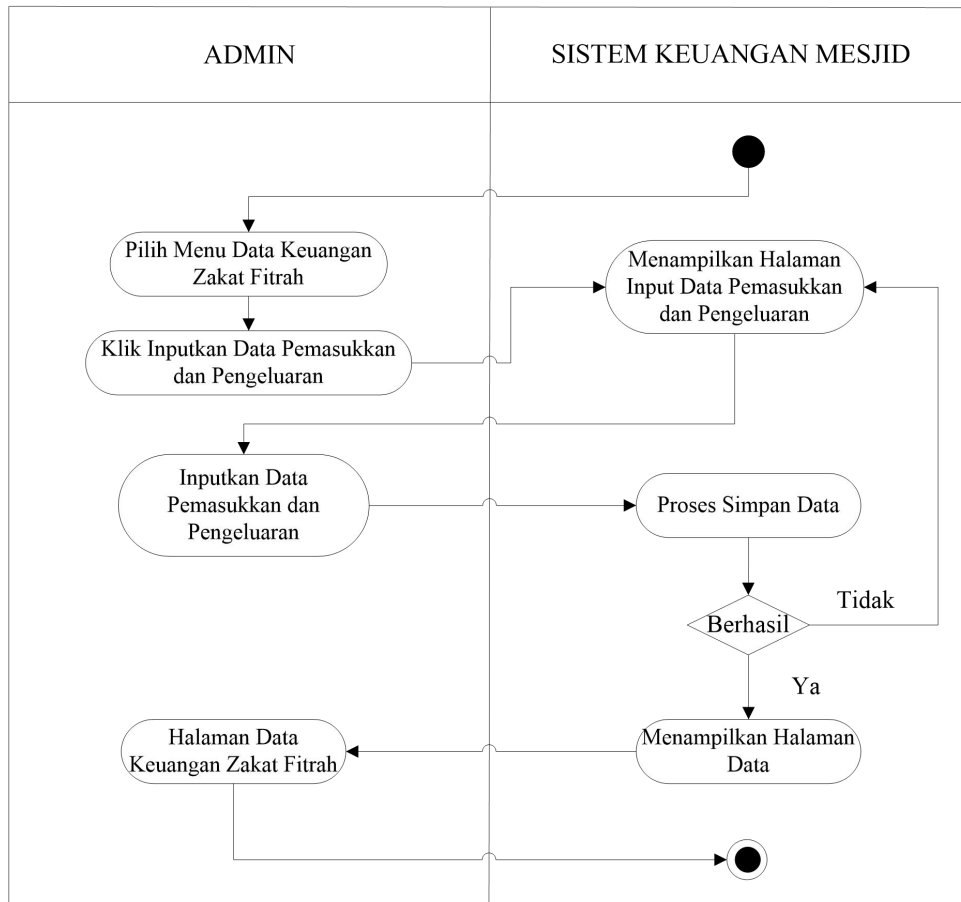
ADMIN

SISTEM KEUANGAN MESJID

Pilih Menu Data Keuangan Zakat Fitrah

Menampilkan Halaman Input Data Pemasukkan dan Pengeluaran

Klik Inputkan Data Pemasukkan dan Pengeluaran

Inputkan Data Pemasukkan dan Pengeluaran

Proses Simpan Data

Tidak

Berhasil

Ya

Halaman Data Keuangan Zakat Fitrah

Menampilkan Halaman Data